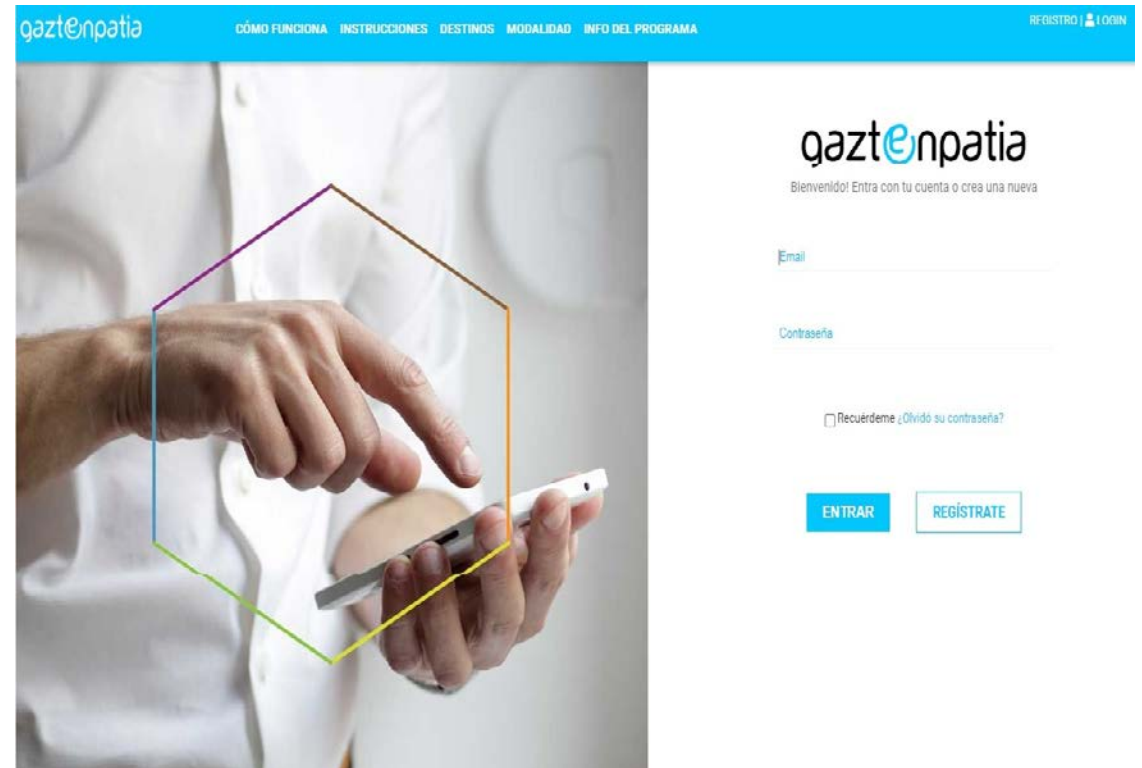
gaztenpatia

CÓMO FUNCIONA INSTRUCCIONES DESTINOS MODALIDAD INFO DEL PROGRAMA

REGISTRO | LOGIN

gaztenpatia

Bienvenido! Entra con tu cuenta o crea una nueva

Email

Contraseña

Recuérdeme ¿Olvidó su contraseña?

ENTRAR

REGÍSTRATE